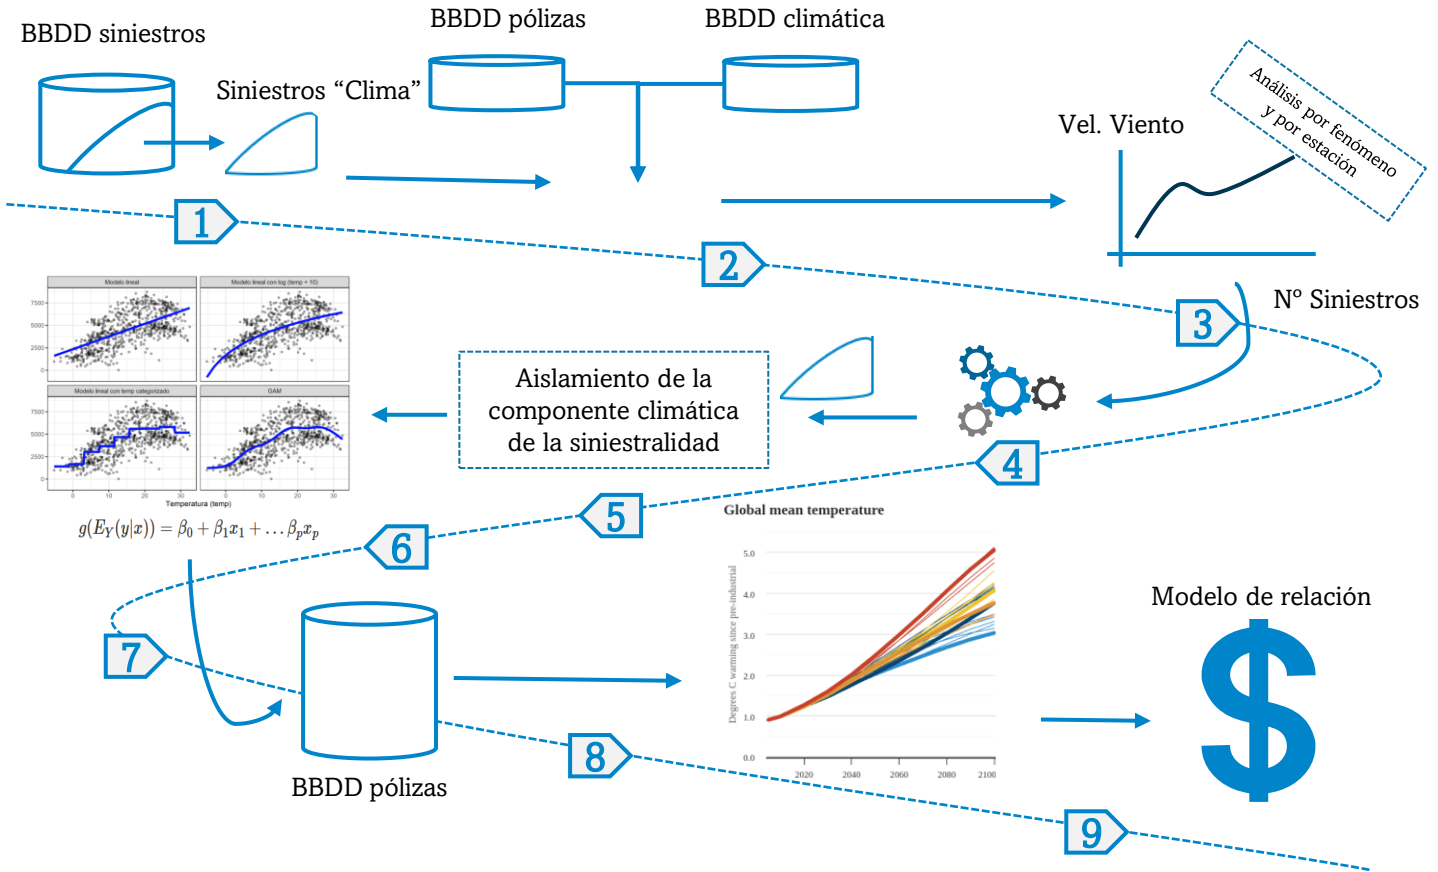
BBDD siniestros

Siniestros “Clima”

BBDD pólizas

BBDD climática

Análisis por fenómeno y por estación

Vel. Viento

1

2

3

Nº Siniestros

Modelo lineal

Modelo lineal con log (temp + 10)

Modelo lineal con temp categorizado

GAM

7500

5000

2500

0

Temperatura (temp)

Aislamiento de la componente climática de la siniestralidad

4

5

6

$g(E_Y(y|x)) = \beta_0 + \beta_1 x_1 + \dots \beta_p x_p$

Global mean temperature

Degrees C warming since pre-industrial

5.0

4.0

3.0

2.0

1.0

0.0

2020

2040

2060

2080

2100

Modelo de relación

$

7

BBDD pólizas

8

9